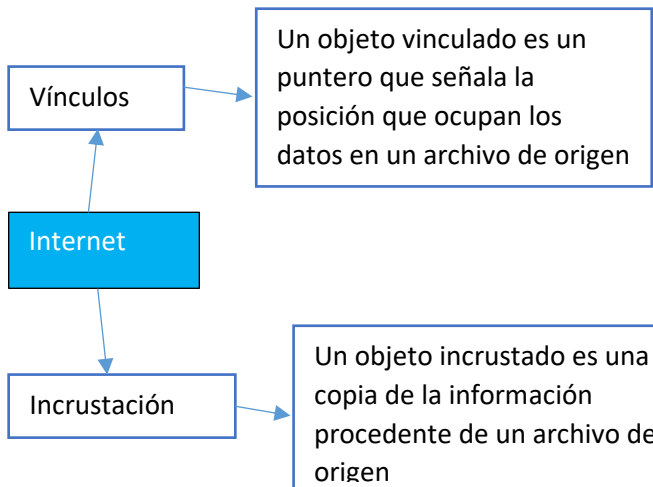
Vínculos

Un objeto vinculado es un puntero que señala la posición que ocupan los datos en un archivo de origen

Internet

Incrustación

Un objeto incrustado es una copia de la información procedente de un archivo de origen